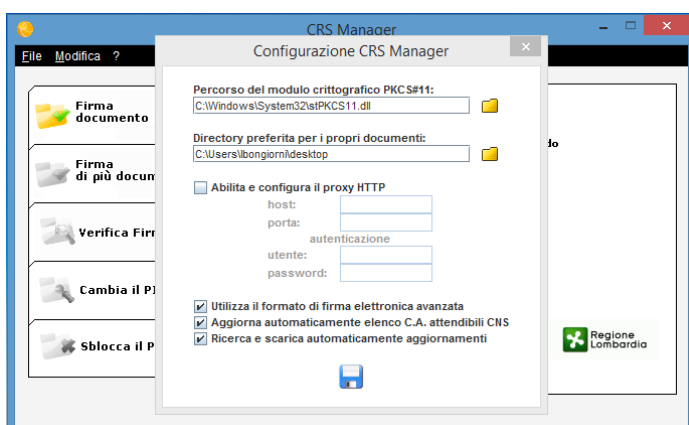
CRS Manager

File Modifica ?

Firma documento

Firma di più docum

Verifica Firm

Cambia il PI

Sblocca il P

do

Regione Lombardia

Configurazione CRS Manager

Percorso del modulo crittografico PKCS#11:

C:\Windows\System32\stPKCS11.dll

Directory preferita per i propri documenti:

C:\Users\lbongiorni\desktop

Abilita e configura il proxy HTTP

host:

porta:

autenticazione

utente:

password:

Utilizza il formato di firma elettronica avanzata

Aggiorna automaticamente elenco C.A. attendibili CNS

Ricerca e scarica automaticamente aggiornamenti